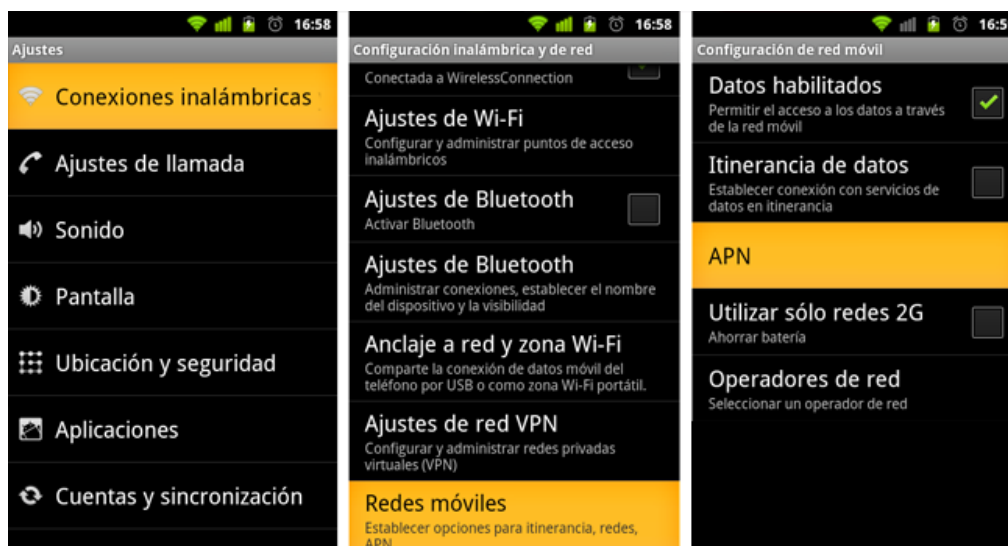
16:58

Ajustes

Conexiones inalámbricas

Ajustes de llamada

Sonido

Pantalla

Ubicación y seguridad

Aplicaciones

Cuentas y sincronización

16:58

Configuración inalámbrica y de red

Conectada a WirelessConnection

Ajustes de Wi-Fi
Configurar y administrar puntos de acceso inalámbricos

Ajustes de Bluetooth
Activar Bluetooth

Ajustes de Bluetooth
Administrar conexiones, establecer el nombre del dispositivo y la visibilidad

Anclaje a red y zona Wi-Fi
Comparte la conexión de datos móvil del teléfono por USB o como zona Wi-Fi portátil.

Ajustes de red VPN
Configurar y administrar redes privadas virtuales (VPN)

Redes móviles
Establecer opciones para itinerancia, redes, APN

16:5

Configuración de red móvil

Datos habilitados
Permitir el acceso a los datos a través de la red móvil

Itinerancia de datos
Establecer conexión con servicios de datos en itinerancia

APN

Utilizar sólo redes 2G
Ahorrar batería

Operadores de red
Seleccionar un operador de red